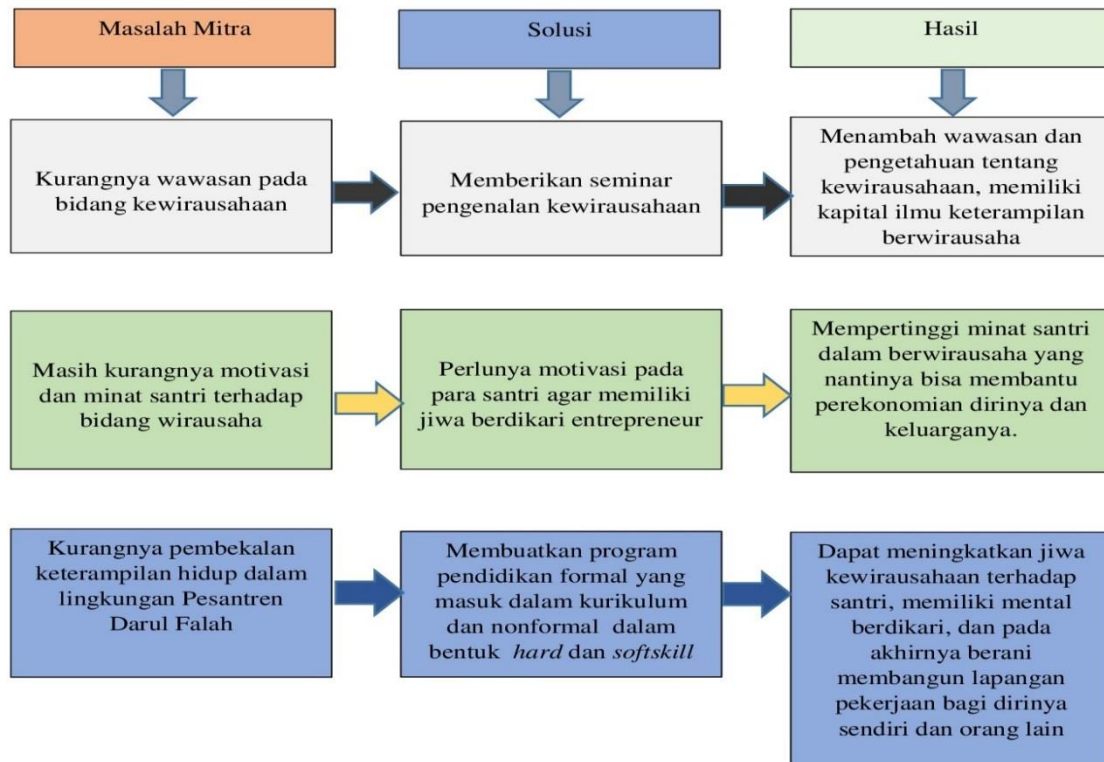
Masalah Mitra

Solusi

Hasil

Kurangnya wawasan pada bidang kewirausahaan

Memberikan seminar pengenalan kewirausahaan

Menambah wawasan dan pengetahuan tentang kewirausahaan, memiliki kapital ilmu keterampilan berwirausaha

Masih kurangnya motivasi dan minat santri terhadap bidang wirausaha

Perlunya motivasi pada para santri agar memiliki jiwa berdikari entrepreneur

Mempertinggi minat santri dalam berwirausaha yang nantinya bisa membantu perekonomian dirinya dan keluarganya.

Kurangnya pembekalan keterampilan hidup dalam lingkungan Pesantren Darul Falah

Membuatkan program pendidikan formal yang masuk dalam kurikulum dan nonformal dalam bentuk *hard* dan *softskill*

Dapat meningkatkan jiwa kewirausahaan terhadap santri, memiliki mental berdikari, dan pada akhirnya berani membangun lapangan pekerjaan bagi dirinya sendiri dan orang lain